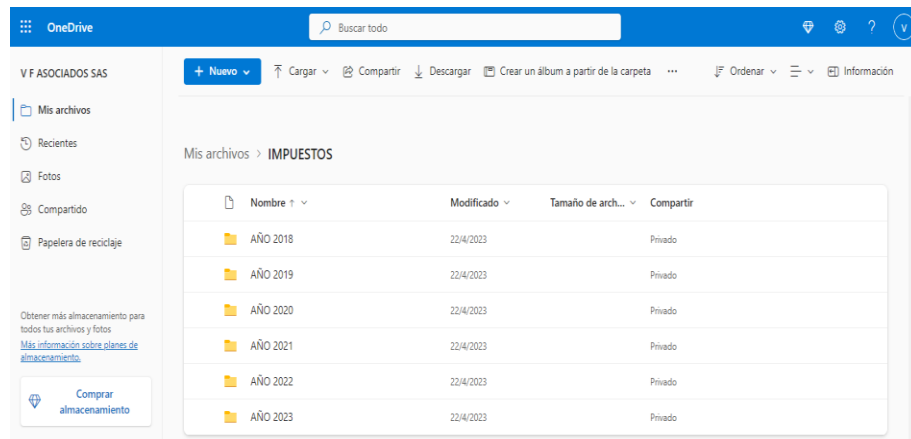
OneDrive

Buscar todo

?

V

V F ASOCIADOS SAS

Mis archivos

Recientes

Fotos

Compartido

Papelera de reciclaje

Obtener más almacenamiento para todos tus archivos y fotos

Más información sobre planes de almacenamiento.

Comprar almacenamiento

+ Nuevo

Cargar

Compartir

Descargar

Crear un álbum a partir de la carpeta

···

Ordenar

Información

Mis archivos > IMPUESTOS

| Nombre ↑ | Modificado | Tamaño de arch... | Compartir |
|---|---|---|---|
| AÑO 2018 | 22/4/2023 | | Privado |
| AÑO 2019 | 22/4/2023 | | Privado |
| AÑO 2020 | 22/4/2023 | | Privado |
| AÑO 2021 | 22/4/2023 | | Privado |
| AÑO 2022 | 22/4/2023 | | Privado |
| AÑO 2023 | 22/4/2023 | | Privado |